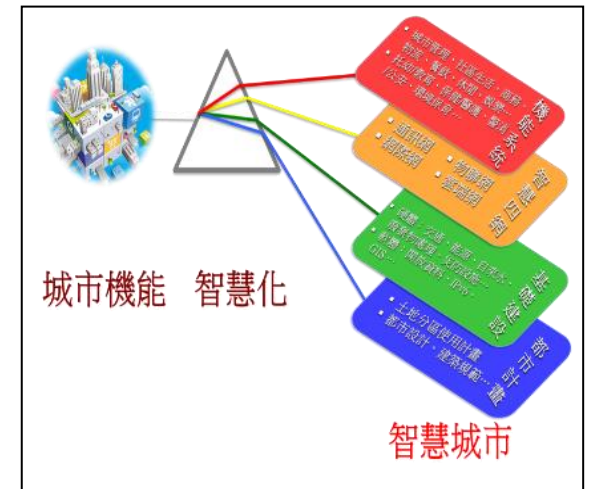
城市機能 智慧化

機能系統
• 城市管理、社區生活、商務、物流、養殖、休閒、觀光、
• 社福教育、保健醫護、警消、公安、環境保育...

智慧四網
• 通訊網 • 物聯網
• 感知網 • 雲端網

基礎建設
• 電力、交通、能源、自來水、
• 污水下水道、公共設施、
• 管線、GIS、開放資料、IPv6...

都市計畫
• 土地分區使用計畫
• 都市設計、建築規範...

智慧城市